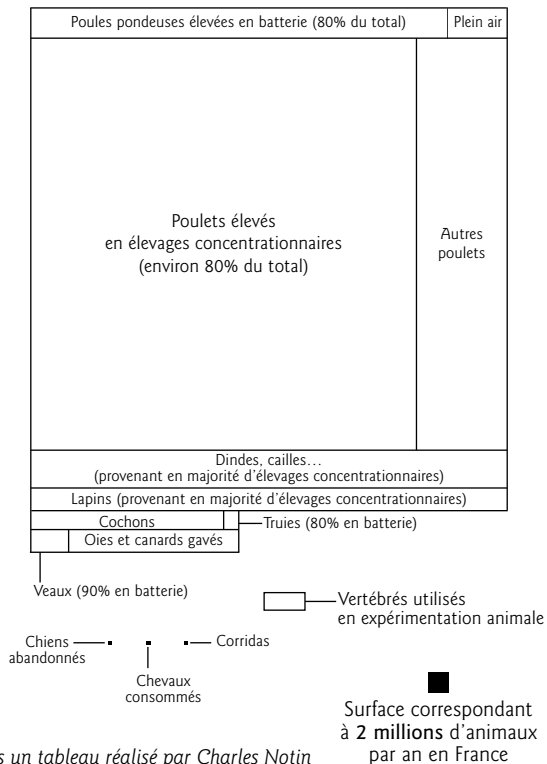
Poules pondeuses élevées en batterie (80% du total)

Plein air

Poulets élevés en élevages concentrationnaires (environ 80% du total)

Autres poulets

Dindes, cailles… (provenant en majorité d'élevages concentrationnaires)

Lapins (provenant en majorité d'élevages concentrationnaires)

Cochons

Truies (80% en batterie)

Oies et canards gavés

Veaux (90% en batterie)

Vertébrés utilisés en expérimentation animale

Chiens abandonnés

Corridas

Chevaux consommés

Surface correspondant à **2 millions** d'animaux par an en France

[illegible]s un tableau réalisé par Charles Notin